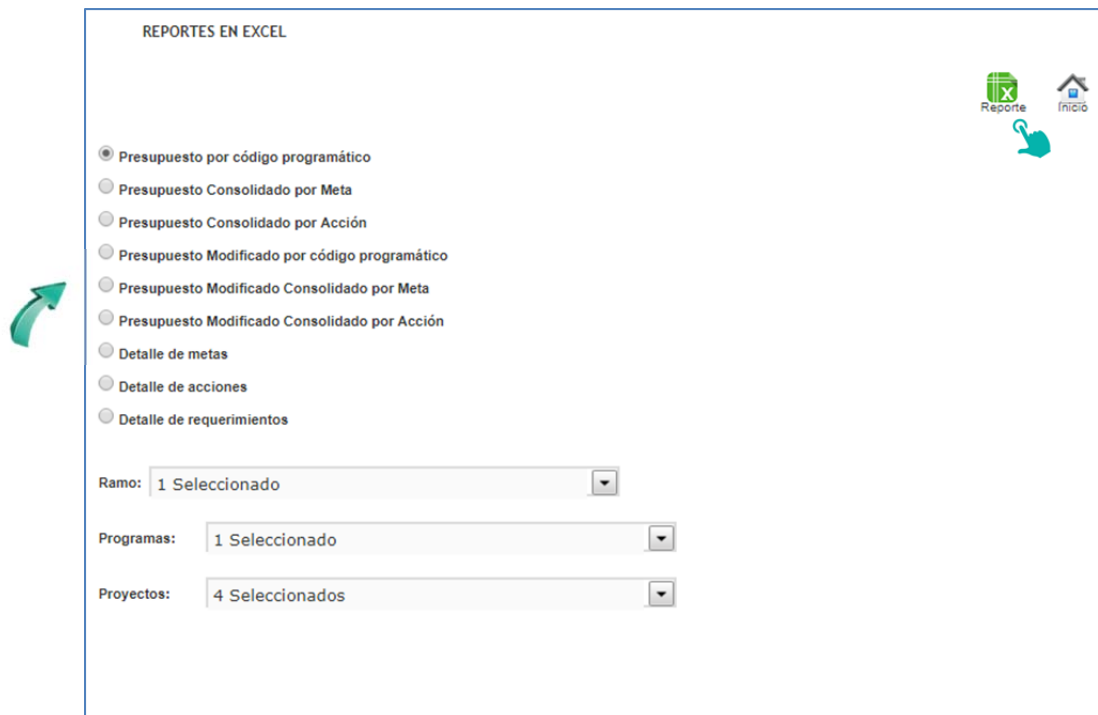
REPORTES EN EXCEL

Reporte Inicio

Presupuesto por código programático

Presupuesto Consolidado por Meta

Presupuesto Consolidado por Acción

Presupuesto Modificado por código programático

Presupuesto Modificado Consolidado por Meta

Presupuesto Modificado Consolidado por Acción

Detalle de metas

Detalle de acciones

Detalle de requerimientos

Ramo: 1 Seleccionado

Programas: 1 Seleccionado

Proyectos: 4 Seleccionados